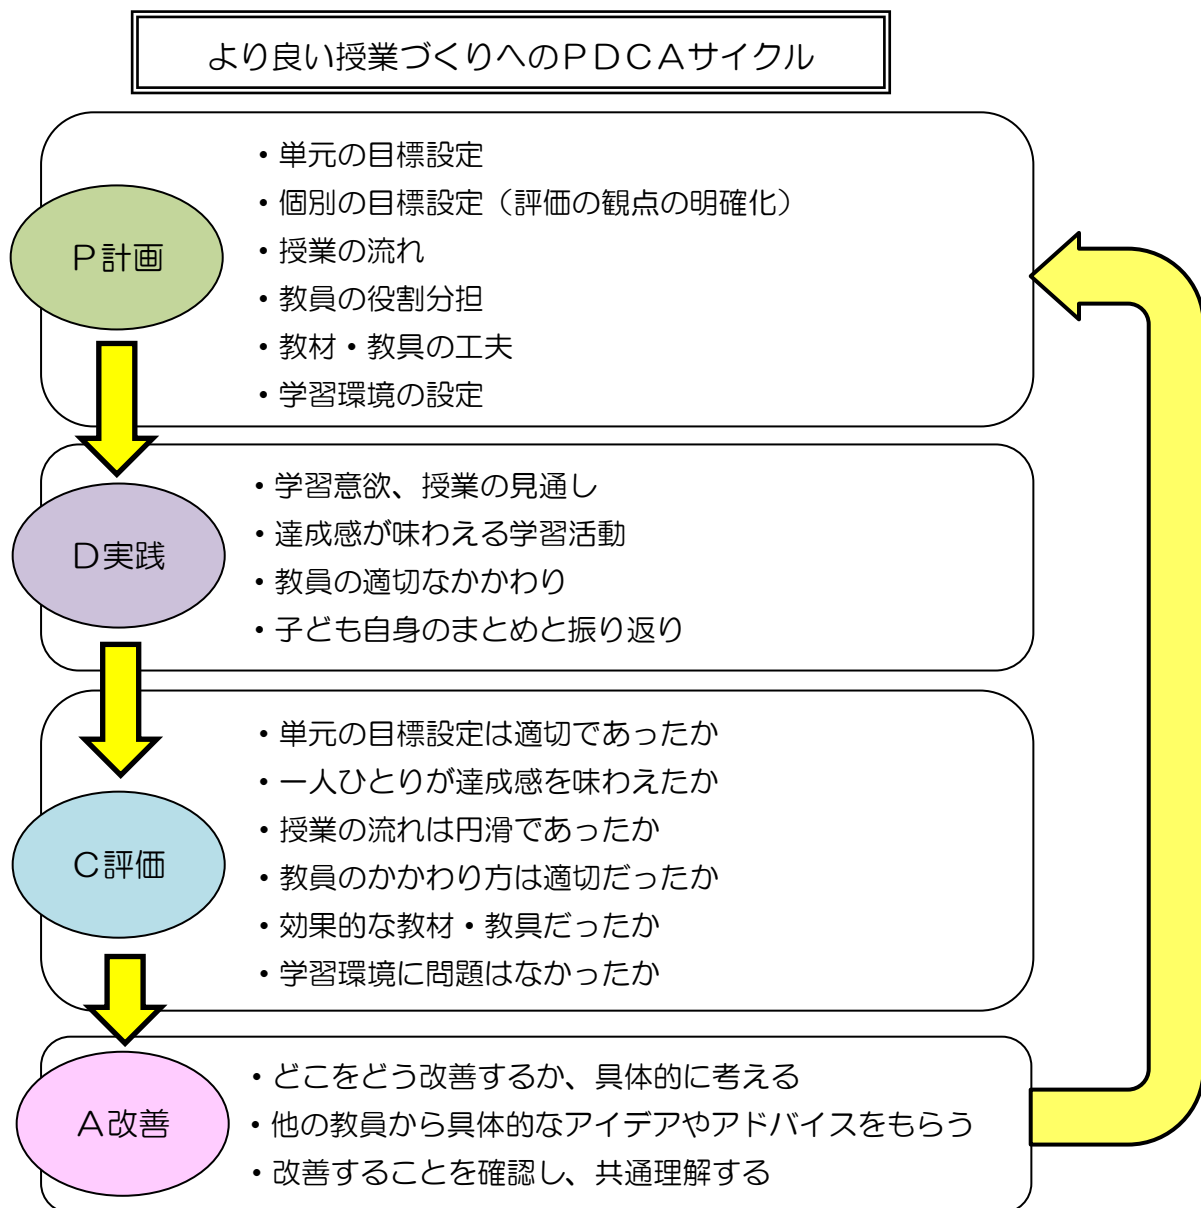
より良い授業づくりへのＰＤＣＡサイクル

Ｐ計画
・単元の目標設定
・個別の目標設定（評価の観点の明確化）
・授業の流れ
・教員の役割分担
・教材・教具の工夫
・学習環境の設定

Ｄ実践
・学習意欲、授業の見通し
・達成感が味わえる学習活動
・教員の適切なかかわり
・子ども自身のまとめと振り返り

Ｃ評価
・単元の目標設定は適切であったか
・一人ひとりが達成感を味わえたか
・授業の流れは円滑であったか
・教員のかかわり方は適切だったか
・効果的な教材・教具だったか
・学習環境に問題はなかったか

Ａ改善
・どこをどう改善するか、具体的に考える
・他の教員から具体的なアイデアやアドバイスをもらう
・改善することを確認し、共通理解する